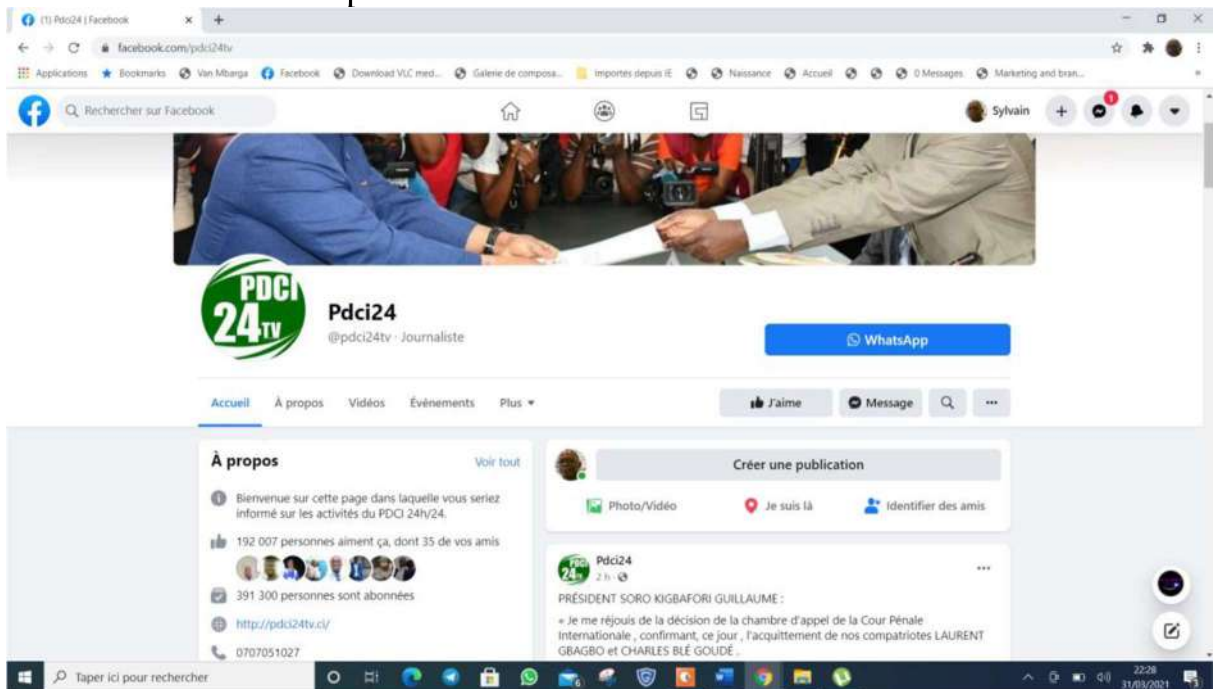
(1) Pdci24 | Facebook × +

facebook.com/pdci24tv

Applications Bookmarks Van Mbarga Facebook Download VLC med... Galerie de composa... Importés depuis IE Naissance Accueil 0 Messages Marketing and bran...

Rechercher sur Facebook

Sylvain

1

PDCI 24 TV

Pdci24

@pdci24tv · Journaliste

WhatsApp

Accueil À propos Vidéos Événements Plus

J'aime Message

À propos

Voir tout

Bienvenue sur cette page dans laquelle vous seriez informé sur les activités du PDCI 24h/24.

192 007 personnes aiment ça, dont 35 de vos amis

391 300 personnes sont abonnées

http://pdci24tv.ci/

0707051027

Créer une publication

Photo/Vidéo Je suis là Identifier des amis

Pdci24

2 h ·

PRÉSIDENT SORO KIGBAFORI GUILLAUME :

« Je me réjouis de la décision de la chambre d'appel de la Cour Pénale Internationale , confirmant, ce jour , l'acquittement de nos compatriotes LAURENT GBAGBO et CHARLES BLÉ GOUDÉ .

Taper ici pour rechercher

22:28
31/03/2021